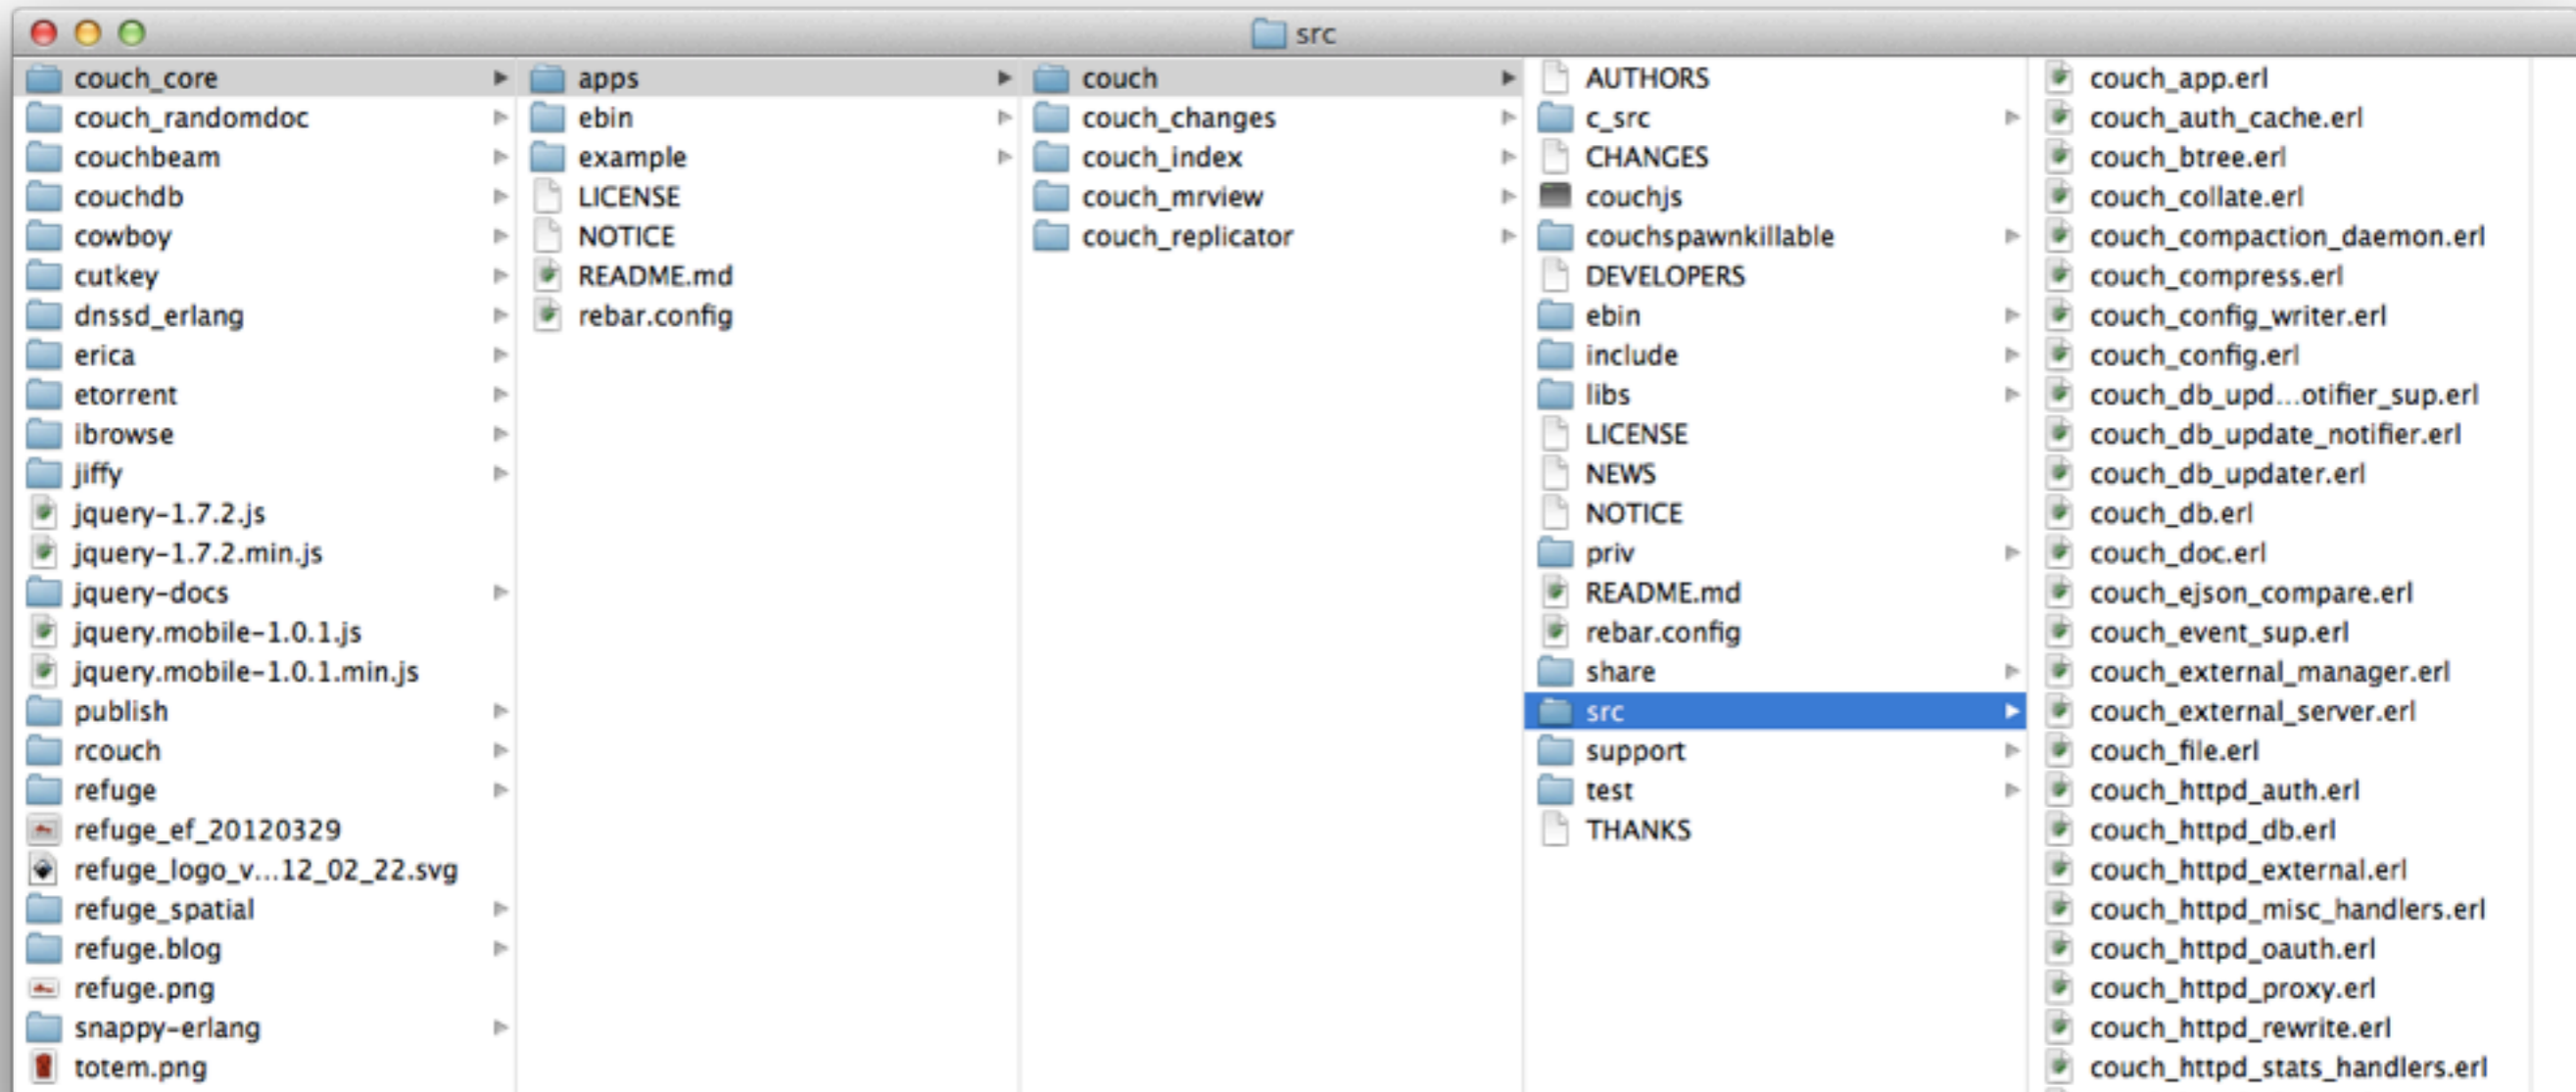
src

couch_core
couch_randomdoc
couchbeam
couchdb
cowboy
cutkey
dnssd_erlang
erica
etorrent
ibrowse
jiffy
jquery-1.7.2.js
jquery-1.7.2.min.js
jquery-docs
jquery.mobile-1.0.1.js
jquery.mobile-1.0.1.min.js
publish
rcouch
refuge
refuge_ef_20120329
refuge_logo_v...12_02_22.svg
refuge_spatial
refuge.blog
refuge.png
snappy-erlang
totem.png

apps
ebin
example
LICENSE
NOTICE
README.md
rebar.config

couch
couch_changes
couch_index
couch_mrview
couch_replicator

AUTHORS
c_src
CHANGES
couchjs
couchspawnkillable
DEVELOPERS
ebin
include
libs
LICENSE
NEWS
NOTICE
priv
README.md
rebar.config
share
src
support
test
THANKS

couch_app.erl
couch_auth_cache.erl
couch_btree.erl
couch_collate.erl
couch_compaction_daemon.erl
couch_compress.erl
couch_config_writer.erl
couch_config.erl
couch_db_upd...otifier_sup.erl
couch_db_update_notifier.erl
couch_db_updater.erl
couch_db.erl
couch_doc.erl
couch_ejson_compare.erl
couch_event_sup.erl
couch_external_manager.erl
couch_external_server.erl
couch_file.erl
couch_httpd_auth.erl
couch_httpd_db.erl
couch_httpd_external.erl
couch_httpd_misc_handlers.erl
couch_httpd_oauth.erl
couch_httpd_proxy.erl
couch_httpd_rewrite.erl
couch_httpd_stats_handlers.erl